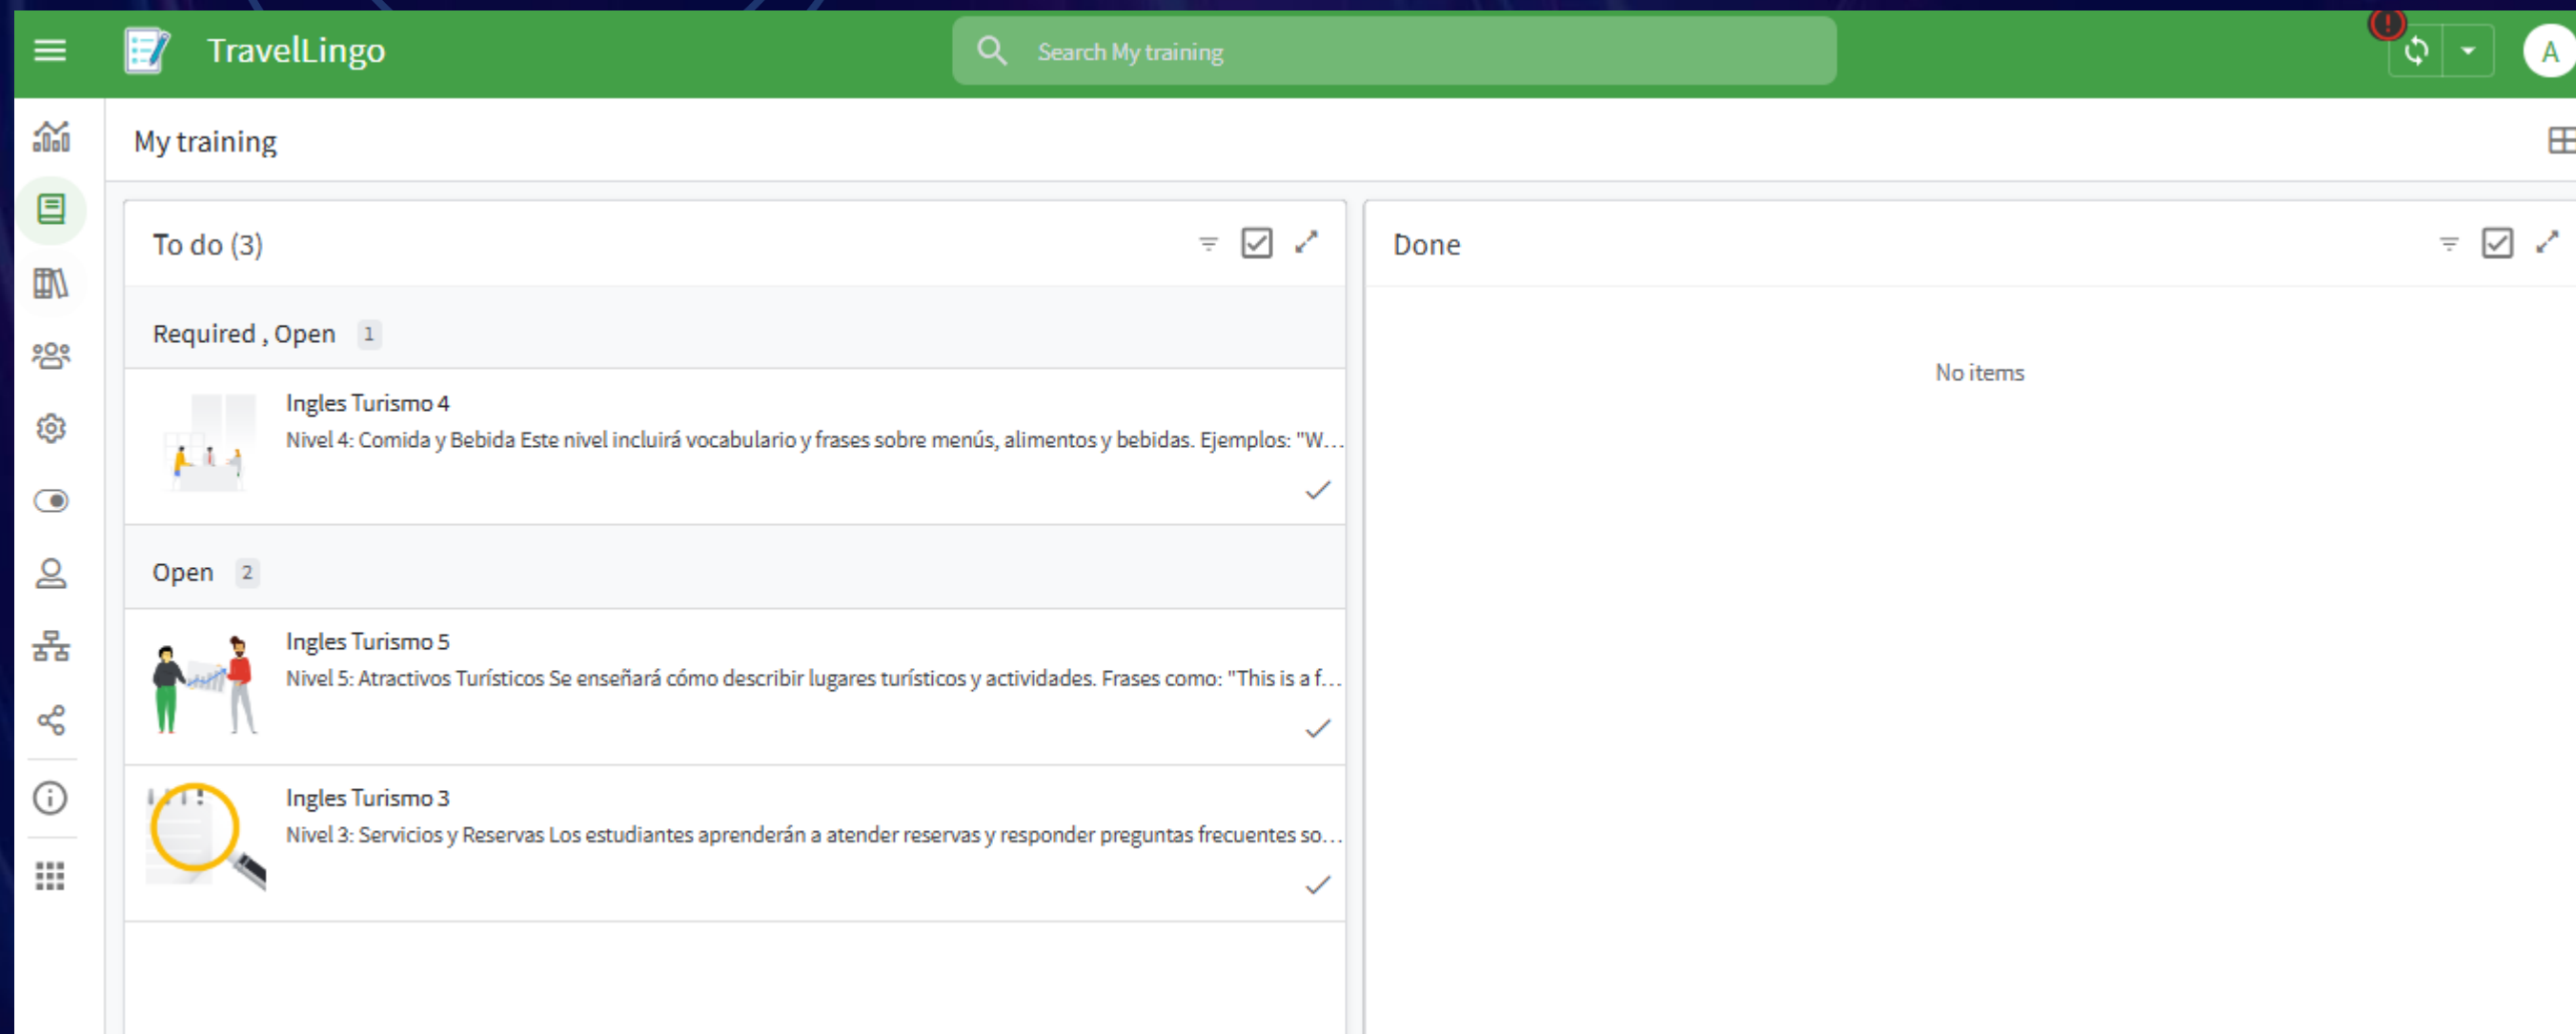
TravelLingo

Search My training

A

My training

To do (3)

Required , Open 1

Ingles Turismo 4
Nivel 4: Comida y Bebida Este nivel incluirá vocabulario y frases sobre menús, alimentos y bebidas. Ejemplos: "W...

Open 2

Ingles Turismo 5
Nivel 5: Atractivos Turísticos Se enseñará cómo describir lugares turísticos y actividades. Frases como: "This is a f...

Ingles Turismo 3
Nivel 3: Servicios y Reservas Los estudiantes aprenderán a atender reservas y responder preguntas frecuentes so...

Done

No items